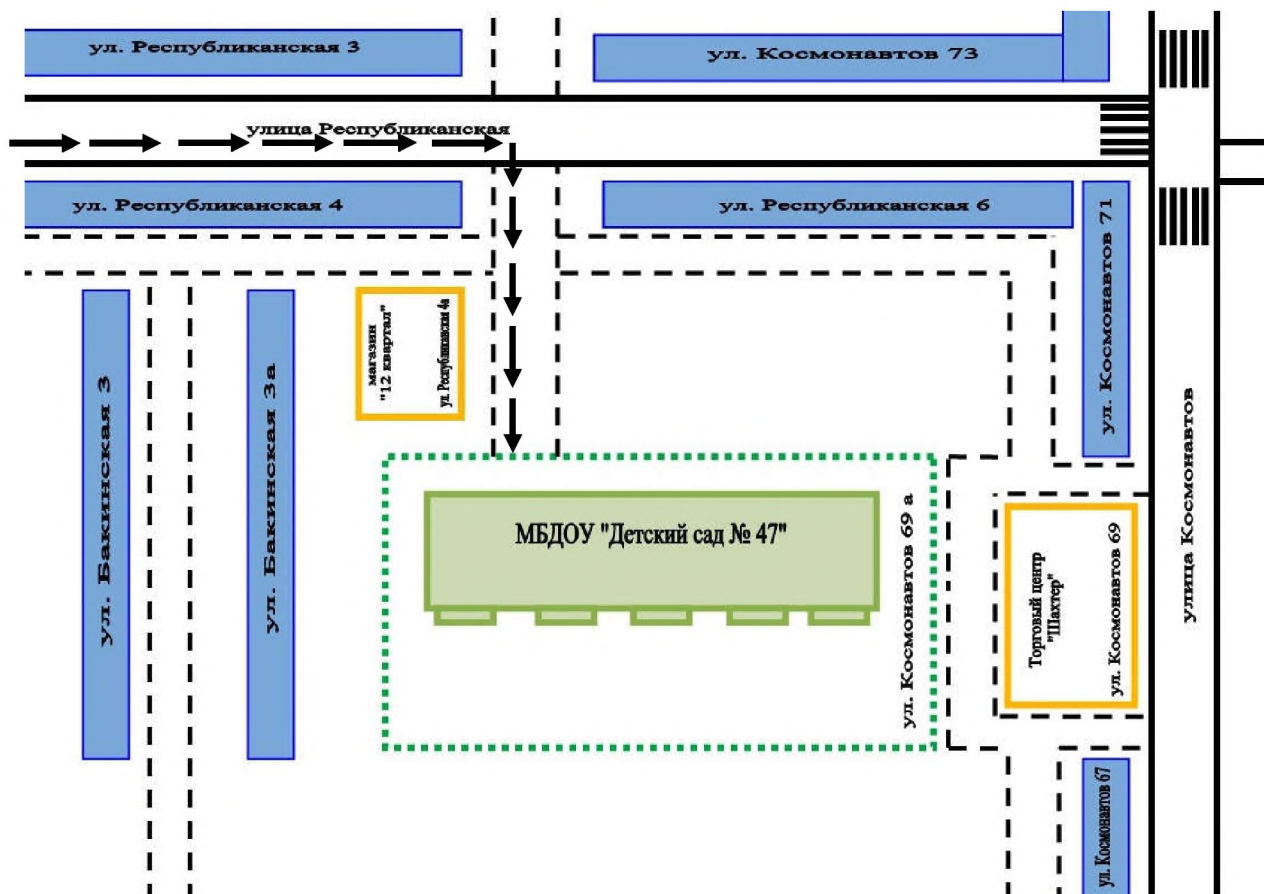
ул. Республиканская 3

ул. Космонавтов 73

улица Республиканская

ул. Республиканская 4

ул. Республиканская 6

ул. Космонавтов 71

ул. Бакинская 3

ул. Бакинская 3а

магазин "12 квартал"

ул. Республиканская 4а

улица Космонавтов

МБДОУ "Детский сад № 47"

ул. Космонавтов 69 а

Торговый центр "Шахтер"

ул. Космонавтов 69

ул. Космонавтов 67